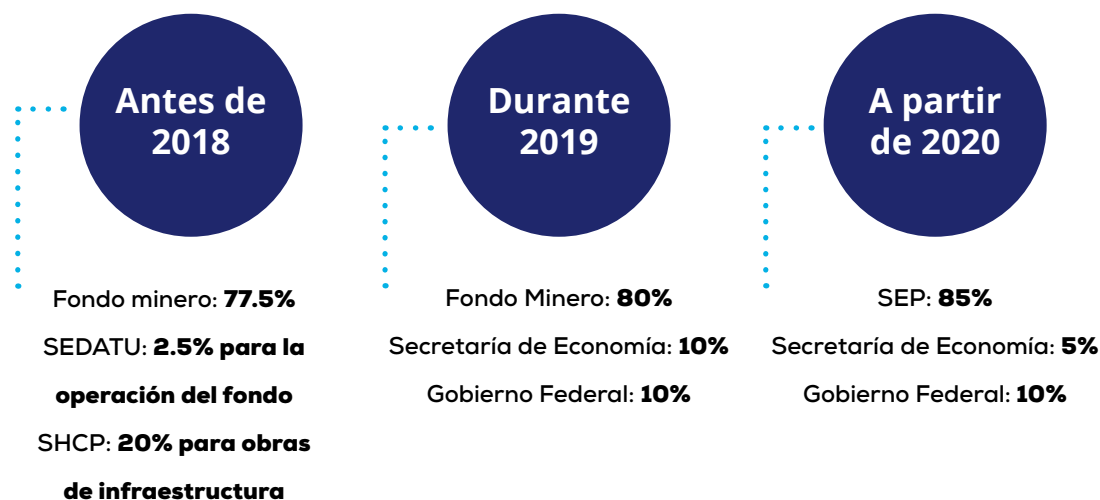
Antes de 2018

Fondo minero: 77.5%

SEDATU: 2.5% para la operación del fondo

SHCP: 20% para obras de infraestructura

Durante 2019

Fondo Minero: 80%

Secretaría de Economía: 10%

Gobierno Federal: 10%

A partir de 2020

SEP: 85%

Secretaría de Economía: 5%

Gobierno Federal: 10%